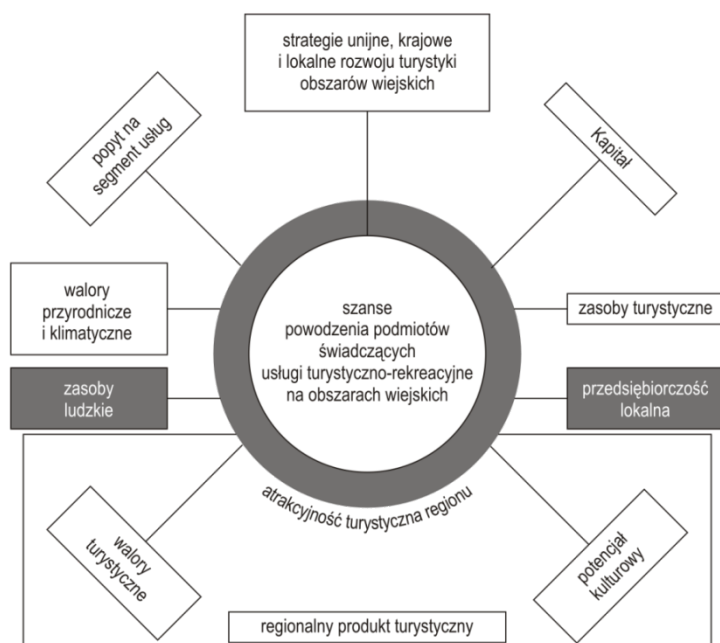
strategie unijne, krajowe i lokalne rozwoju turystyki obszarów wiejskich

popyt na segment usług

Kapitał

walory przyrodnicze i klimatyczne

szanse powodzenia podmiotów świadczących usługi turystyczno-rekreacyjne na obszarach wiejskich

zasoby turystyczne

zasoby ludzkie

przedsiębiorczość lokalna

atrakcyjność turystyczna regionu

walory turystyczne

potencjał kulturowy

regionalny produkt turystyczny